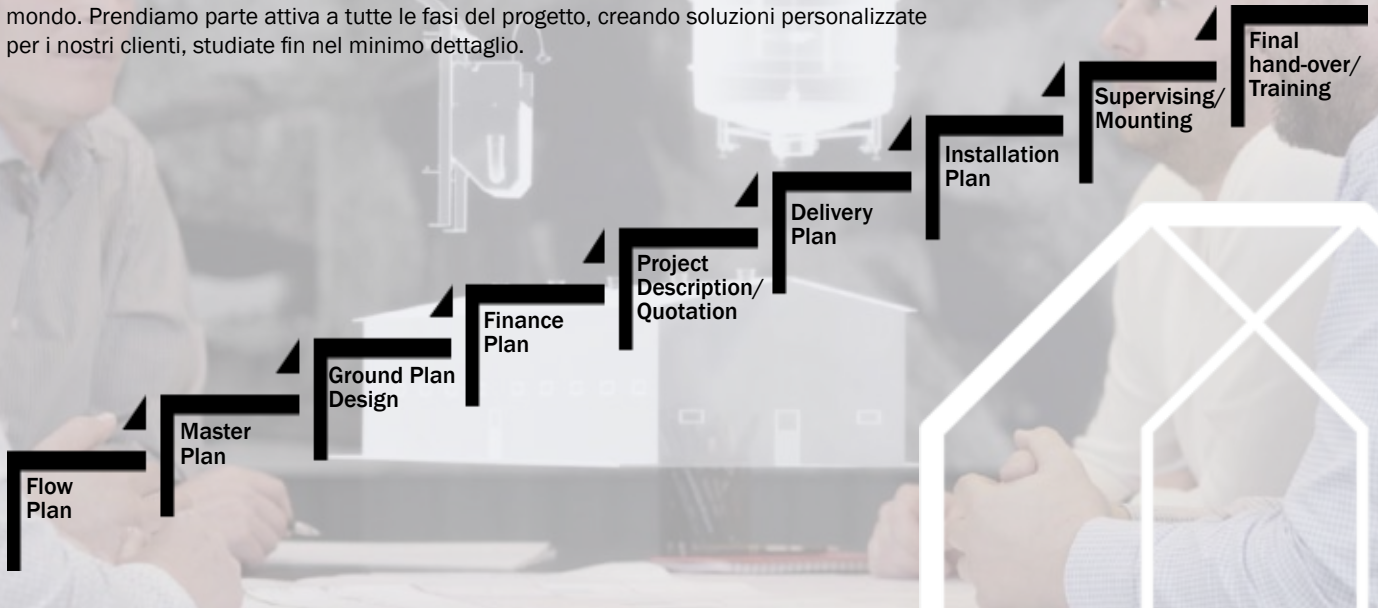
mondo. Prendiamo parte attiva a tutte le fasi del progetto, creando soluzioni personalizzate per i nostri clienti, studiate fin nel minimo dettaglio.

Flow Plan

Master Plan

Ground Plan Design

Finance Plan

Project Description/ Quotation

Delivery Plan

Installation Plan

Supervising/ Mounting

Final hand-over/ Training